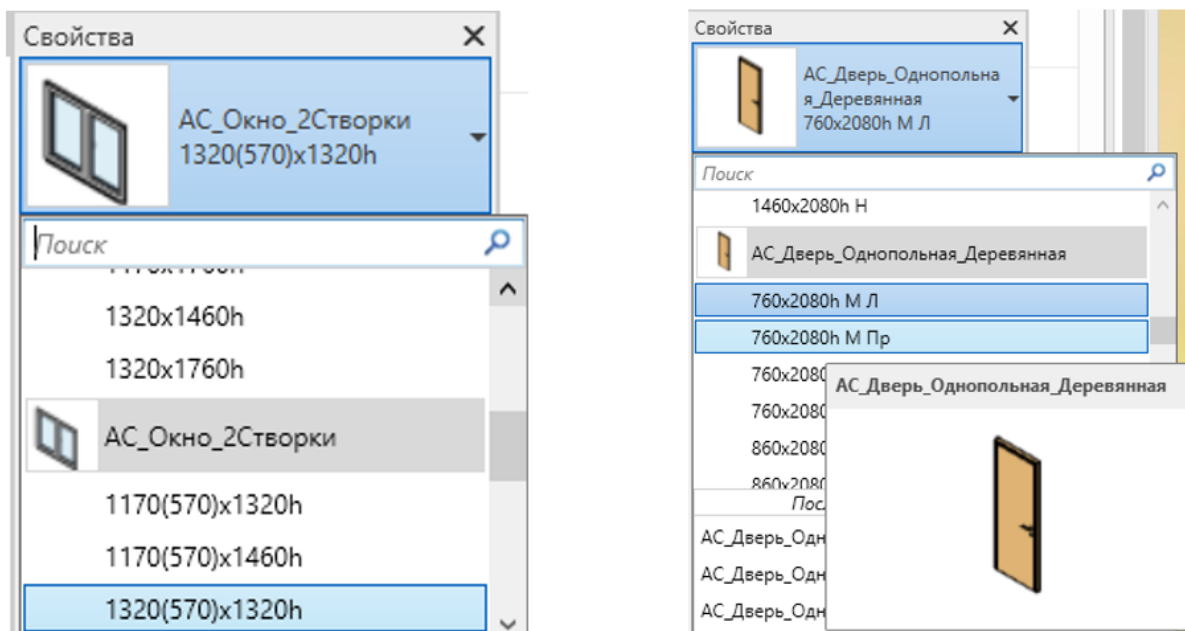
Свойства

АС_Окно_2Створки 1320(570)x1320h

Поиск

1320x1460h

1320x1760h

АС_Окно_2Створки

1170(570)x1320h

1170(570)x1460h

1320(570)x1320h

Свойства

АС_Дверь_Однопольная_Деревянная 760x2080h М Л

Поиск

1460x2080h Н

АС_Дверь_Однопольная_Деревянная

760x2080h М Л

760x2080h М Пр

760x2080

760x2080

860x2080

860x2080

Посл

АС_Дверь_Одн

АС_Дверь_Одн

АС_Дверь_Одн

АС_Дверь_Однопольная_Деревянная